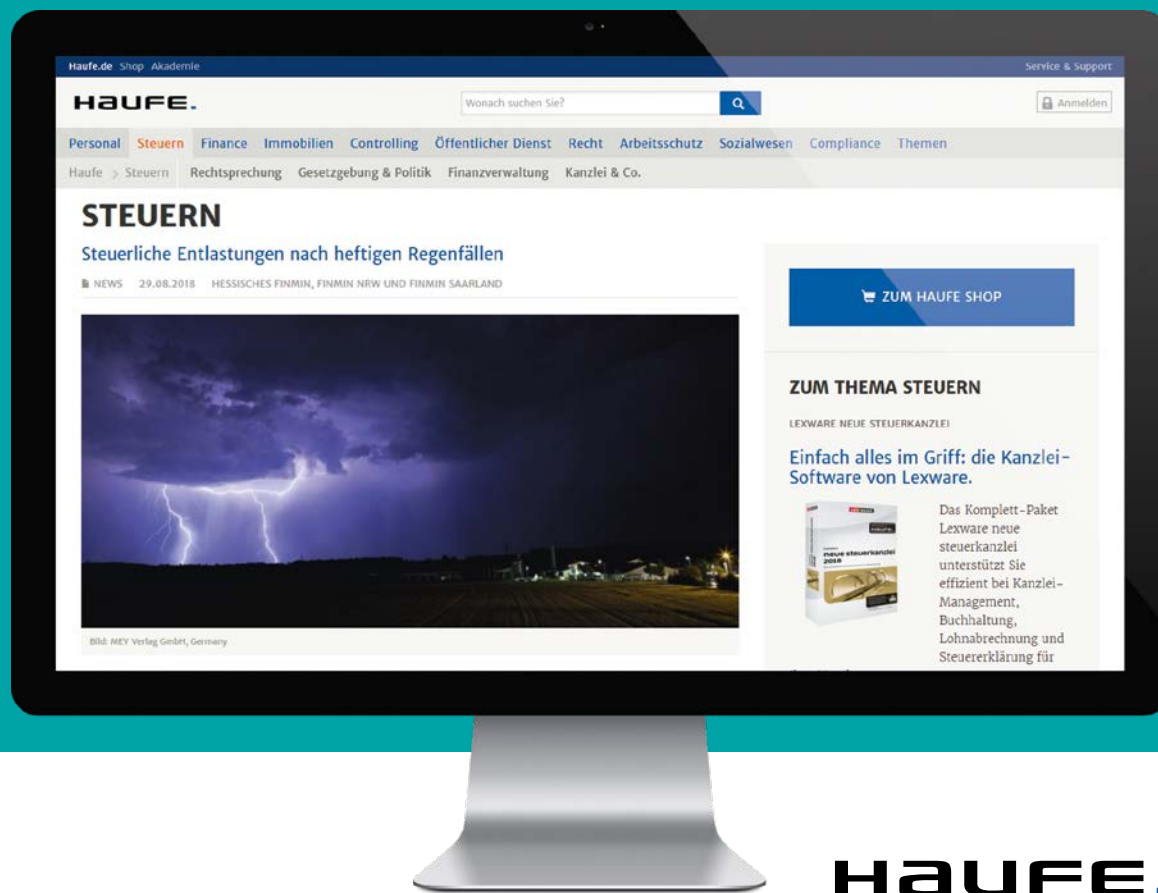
Haufe.de Shop Akademie

Service & Support

HaUFE.

Wonach suchen Sie?

Anmelden

Personal Steuern Finance Immobilien Controlling Öffentlicher Dienst Recht Arbeitsschutz Sozialwesen Compliance Themen

Haufe > Steuern Rechtsprechung Gesetzgebung & Politik Finanzverwaltung Kanzlei & Co.

STEUERN

Steuerliche Entlastungen nach heftigen Regenfällen

NEWS 29.08.2018 HESSISCHES FINMIN, FINMIN NRW UND FINMIN SAARLAND

Bild: MEV Verlag GmbH, Germany

ZUM HAUFE SHOP

ZUM THEMA STEUERN

LEXWARE NEUE STEUERKANZLEI

Einfach alles im Griff: die Kanzlei-Software von Lexware.

neue steuerkanzlei 2018

Das Komplett-Paket Lexware neue steuerkanzlei unterstützt Sie effizient bei Kanzlei-Management, Buchhaltung, Lohnabrechnung und Steuererklärung für

HaUFE.